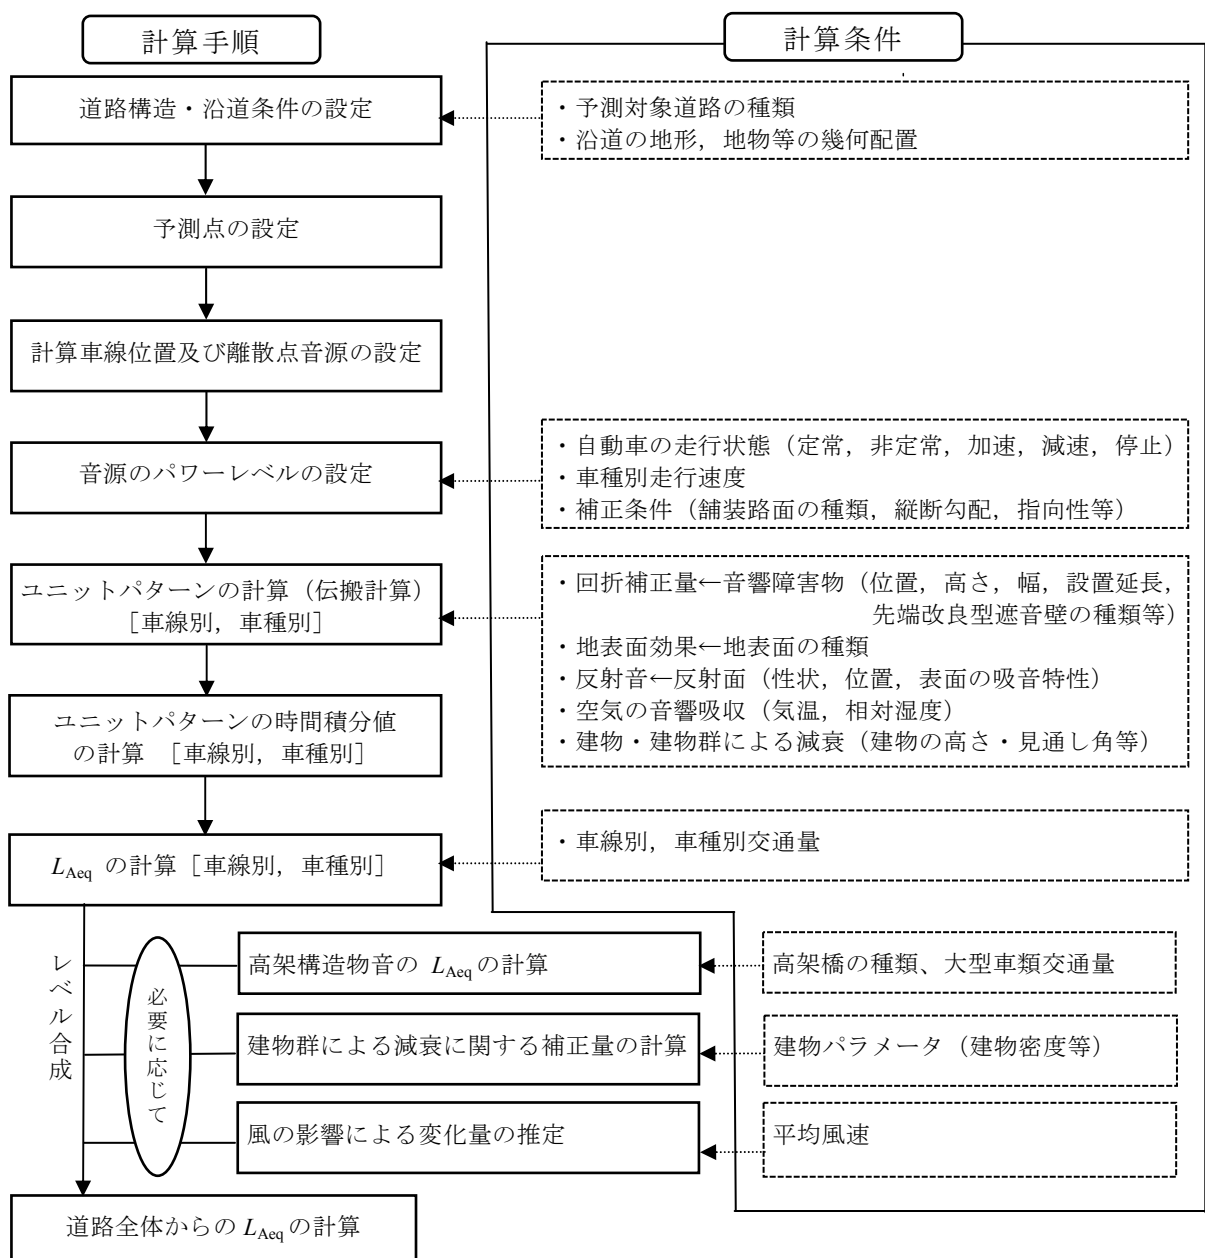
計算手順

計算条件

道路構造・沿道条件の設定

・予測対象道路の種類
・沿道の地形，地物等の幾何配置

予測点の設定

計算車線位置及び離散点音源の設定

音源のパワーレベルの設定

・自動車の走行状態（定常，非定常，加速，減速，停止）
・車種別走行速度
・補正条件（舗装路面の種類，縦断勾配，指向性等）

ユニットパターンの計算（伝搬計算）［車線別，車種別］

・回折補正量←音響障害物（位置，高さ，幅，設置延長，先端改良型遮音壁の種類等）
・地表面効果←地表面の種類
・反射音←反射面（性状，位置，表面の吸音特性）
・空気の音響吸収（気温，相対湿度）
・建物・建物群による減衰（建物の高さ・見通し角等）

ユニットパターンの時間積分値の計算 ［車線別，車種別］

$L_{Aeq}$ の計算［車線別，車種別］

・車線別，車種別交通量

レベル合成

必要に応じて

高架構造物音の $L_{Aeq}$ の計算

高架橋の種類、大型車類交通量

建物群による減衰に関する補正量の計算

建物パラメータ（建物密度等）

風の影響による変化量の推定

平均風速

道路全体からの $L_{Aeq}$ の計算